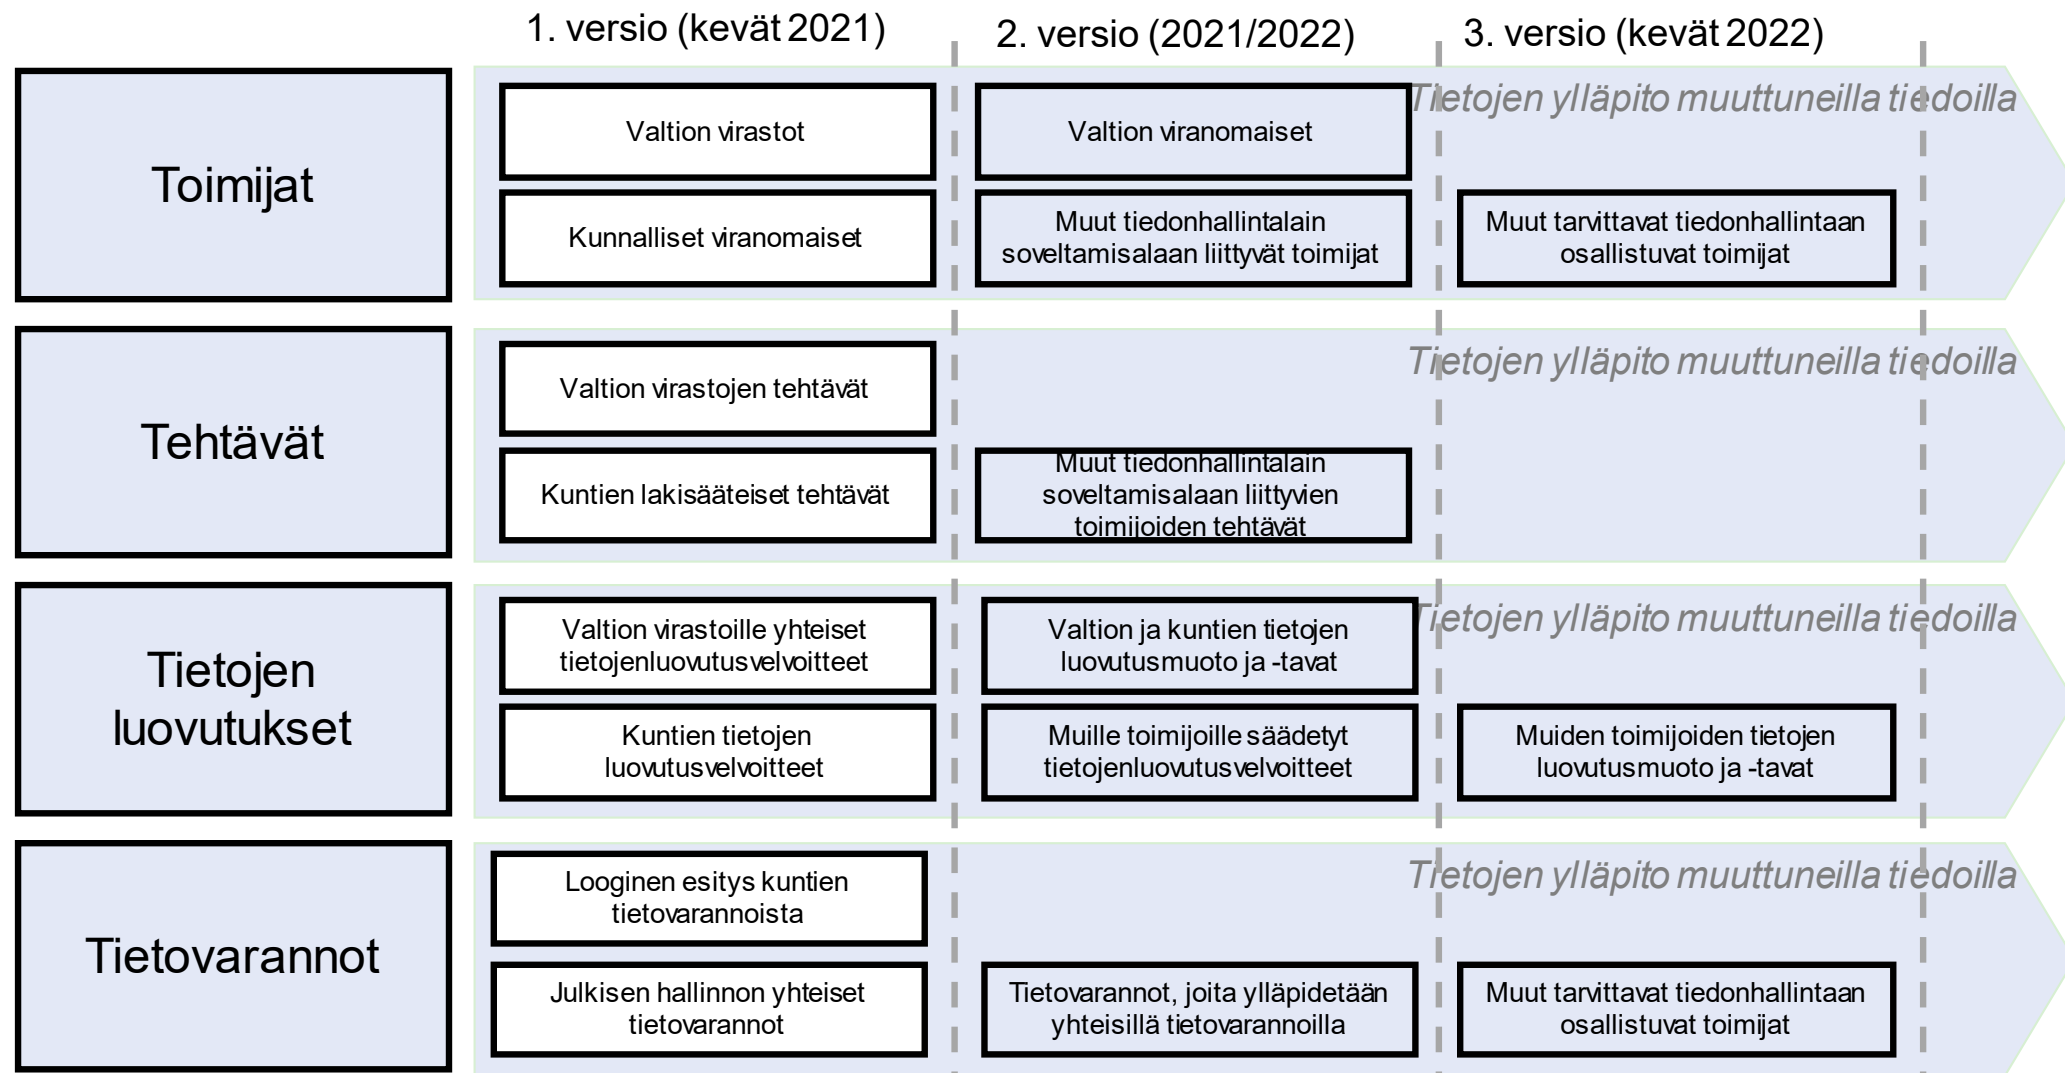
1. versio (kevät 2021)

2. versio (2021/2022)

3. versio (kevät 2022)

Toimijat

Valtion virastot

Kunnalliset viranomaiset

Valtion viranomaiset

Muut tiedonhallintalain soveltamisalaan liittyvät toimijat

Tietojen ylläpito muuttuneilla tiedoilla

Muut tarvittavat tiedonhallintaan osallistuvat toimijat

Tehtävät

Valtion virastojen tehtävät

Kuntien lakisääteiset tehtävät

Muut tiedonhallintalain soveltamisalaan liittyvien toimijoiden tehtävät

Tietojen ylläpito muuttuneilla tiedoilla

Tietojen luovutukset

Valtion virastoille yhteiset tietojenluovutusvelvoitteet

Kuntien tietojen luovutusvelvoitteet

Valtion ja kuntien tietojen luovutusmuoto ja -tavat

Muille toimijoille säädetyt tietojenluovutusvelvoitteet

Tietojen ylläpito muuttuneilla tiedoilla

Muiden toimijoiden tietojen luovutusmuoto ja -tavat

Tietovarannot

Looginen esitys kuntien tietovarannoista

Julkisen hallinnon yhteiset tietovarannot

Tietovarannot, joita ylläpidetään yhteisillä tietovarannoilla

Tietojen ylläpito muuttuneilla tiedoilla

Muut tarvittavat tiedonhallintaan osallistuvat toimijat